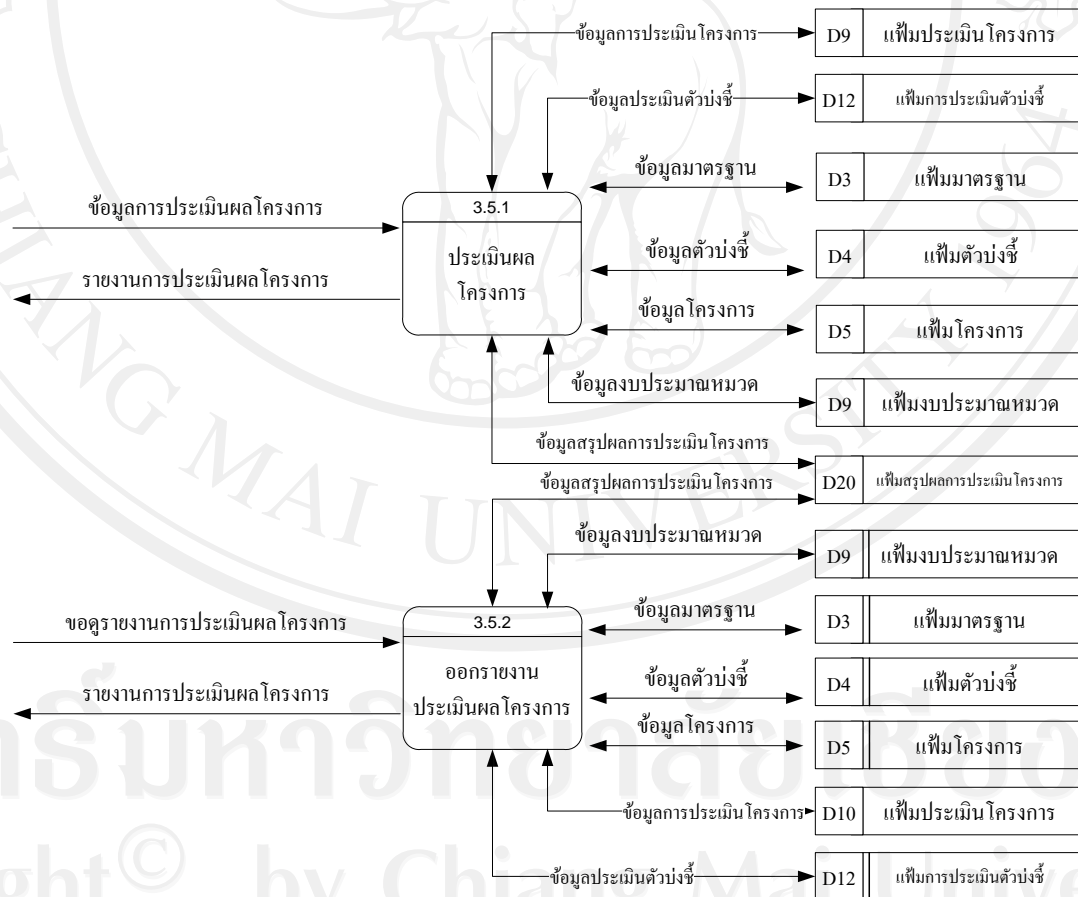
ข้อมูลการประเมินโครงการ
D9 แฟ้มประเมินโครงการ
ข้อมูลประเมินตัวบ่งชี้
D12 แฟ้มการประเมินตัวบ่งชี้
ข้อมูลมาตรฐาน
D3 แฟ้มมาตรฐาน
ข้อมูลการประเมินผลโครงการ
3.5.1
ประเมินผล โครงการ
ข้อมูลตัวบ่งชี้
D4 แฟ้มตัวบ่งชี้
รายงานการประเมินผลโครงการ
ข้อมูลโครงการ
D5 แฟ้มโครงการ
ข้อมูลงบประมาณหมวด
D9 แฟ้มงบประมาณหมวด
ข้อมูลสรุปผลการประเมินโครงการ
D20 แฟ้มสรุปผลการประเมินโครงการ
ข้อมูลสรุปผลการประเมินโครงการ
ข้อมูลงบประมาณหมวด
D9 แฟ้มงบประมาณหมวด
ขอดูรายงานการประเมินผลโครงการ
3.5.2
ข้อมูลมาตรฐาน
D3 แฟ้มมาตรฐาน
ออกรายงาน ประเมินผลโครงการ
ข้อมูลตัวบ่งชี้
D4 แฟ้มตัวบ่งชี้
รายงานการประเมินผลโครงการ
ข้อมูลโครงการ
D5 แฟ้มโครงการ
ข้อมูลการประเมินโครงการ
D10 แฟ้มประเมินโครงการ
ข้อมูลประเมินตัวบ่งชี้
D12 แฟ้มการประเมินตัวบ่งชี้